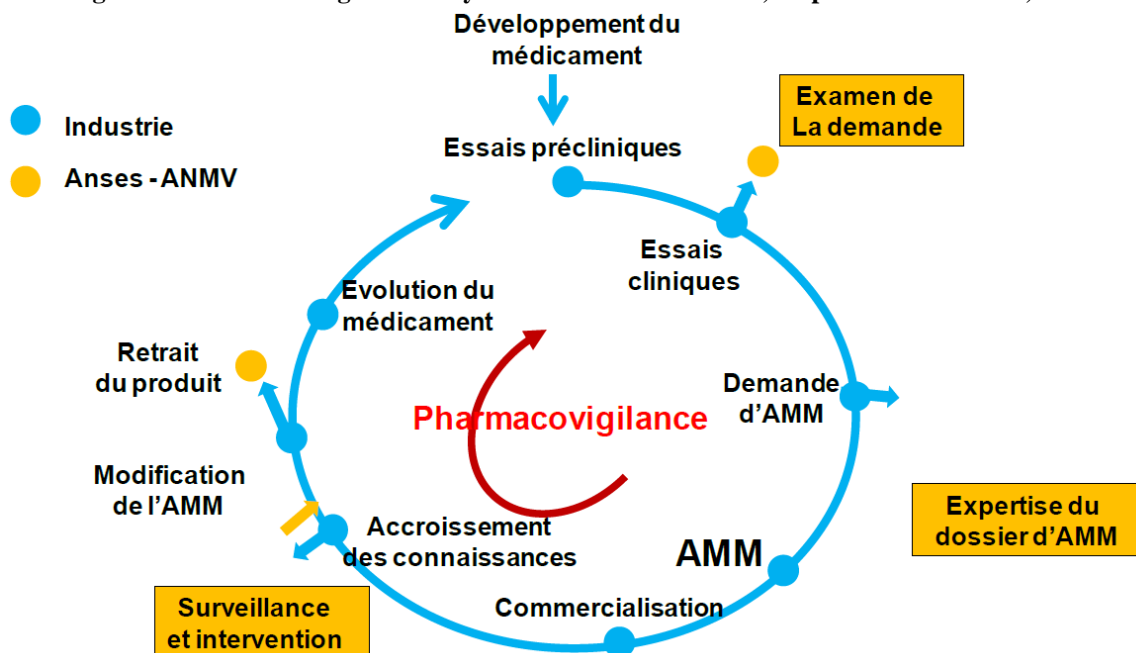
Développement du médicament

Industrie

Anses - ANMV

Essais précliniques

Examen de La demande

Essais cliniques

Evolution du médicament

Retrait du produit

Demande d'AMM

Pharmacovigilance

Modification de l'AMM

Expertise du dossier d'AMM

Accroissement des connaissances

AMM

Surveillance et intervention

Commercialisation